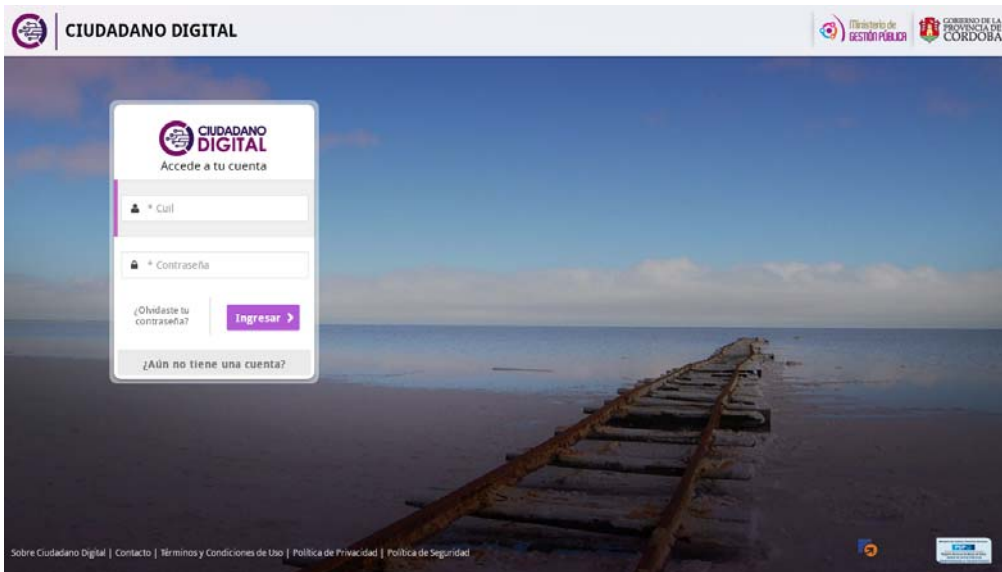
CIUDADANO DIGITAL

Ministerio de GESTIÓN PÚBLICA

GOBIERNO DE LA PROVINCIA DE CÓRDOBA

CIUDADANO DIGITAL

Accede a tu cuenta

* Cuil

* Contraseña

¿Olvidaste tu contraseña?

Ingresar >

¿Aún no tiene una cuenta?

Sobre Ciudadano Digital | Contacto | Términos y Condiciones de Uso | Política de Privacidad | Política de Seguridad